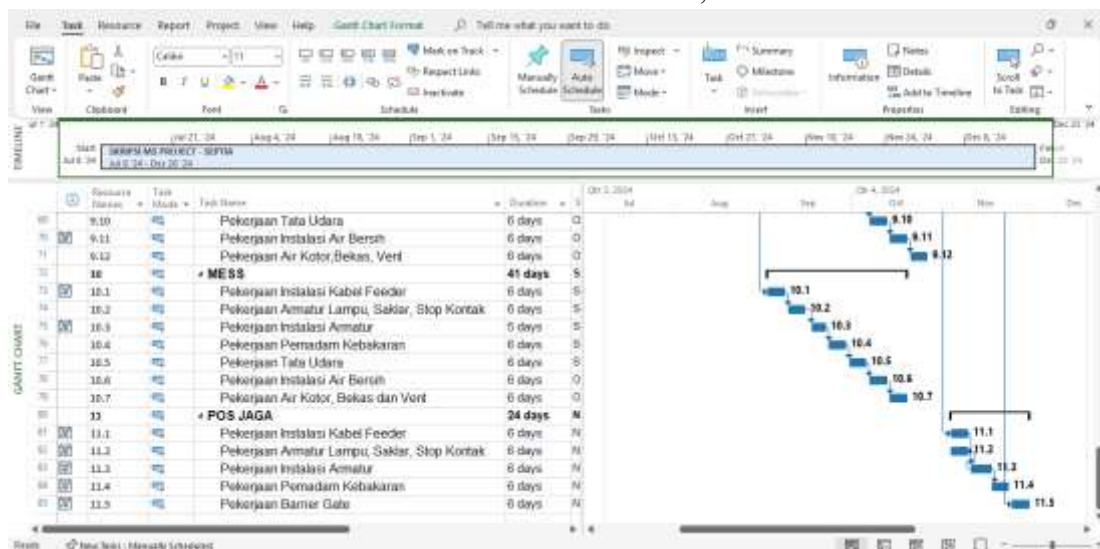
File Task Resource Report Project View Help Gantt Chart Format Tell me what you want to do

Gantt Chart View Paste Clipboard Calibri 11 B I U Font Mark on Track Respect Links Inactivate Schedule Manually Schedule Auto Schedule Inspect Move Mode Tasks Task Summary Milestone Deliverable Insert Information Notes Details Add to Timeline Properties Scroll to Task Editing

TIMELINE
Start Jul 8, '24 SKRIPSI MS PROJECT - SEPTIA Jul 8 '24 - Dec 20 '24 Jul 21, '24 Aug 4, '24 Aug 18, '24 Sep 1, '24 Sep 15, '24 Sep 29, '24 Oct 13, '24 Oct 27, '24 Nov 10, '24 Nov 24, '24 Dec 8, '24 Finish Dec 20 '24

GANTT CHART

| | | Resource Names | Task Mode | Task Name | Duration |
|---|---|---|---|---|---|
| 69 | | 9.10 | | Pekerjaan Tata Udara | 6 days |
| 70 | | 9.11 | | Pekerjaan Instalasi Air Bersih | 6 days |
| 71 | | 9.12 | | Pekerjaan Air Kotor,Bekas, Vent | 6 days |
| 72 | | 10 | | MESS | 41 days |
| 73 | | 10.1 | | Pekerjaan Instalasi Kabel Feeder | 6 days |
| 74 | | 10.2 | | Pekerjaan Armatur Lampu, Saklar, Stop Kontak | 6 days |
| 75 | | 10.3 | | Pekerjaan Instalasi Armatur | 5 days |
| 76 | | 10.4 | | Pekerjaan Pemadam Kebakaran | 6 days |
| 77 | | 10.5 | | Pekerjaan Tata Udara | 6 days |
| 78 | | 10.6 | | Pekerjaan Instalasi Air Bersih | 6 days |
| 79 | | 10.7 | | Pekerjaan Air Kotor, Bekas dan Vent | 6 days |
| 80 | | 11 | | POS JAGA | 24 days |
| 81 | | 11.1 | | Pekerjaan Instalasi Kabel Feeder | 6 days |
| 82 | | 11.2 | | Pekerjaan Armatur Lampu, Saklar, Stop Kontak | 6 days |
| 83 | | 11.3 | | Pekerjaan Instalasi Armatur | 6 days |
| 84 | | 11.4 | | Pekerjaan Pemadam Kebakaran | 6 days |
| 85 | | 11.5 | | Pekerjaan Barrier Gate | 6 days |

Qtr 3, 2024 Jul Aug Sep Qtr 4, 2024 Oct Nov Dec

9.10 9.11 9.12 10.1 10.2 10.3 10.4 10.5 10.6 10.7 11.1 11.2 11.3 11.4 11.5

Ready New Tasks : Manually Scheduled